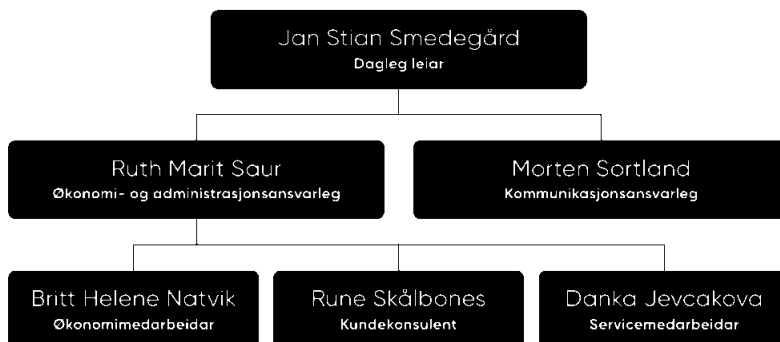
Jan Stian Smedegård
Dagleg leiar

Ruth Marit Saur
Økonomi- og administrasjonsansvarleg

Morten Sortland
Kommunikasjonsansvarleg

Britt Helene Natvik
Økonomimedarbeidar

Rune Skålbones
Kundekonsulent

Danka Jevcakova
Servicemedarbeidar